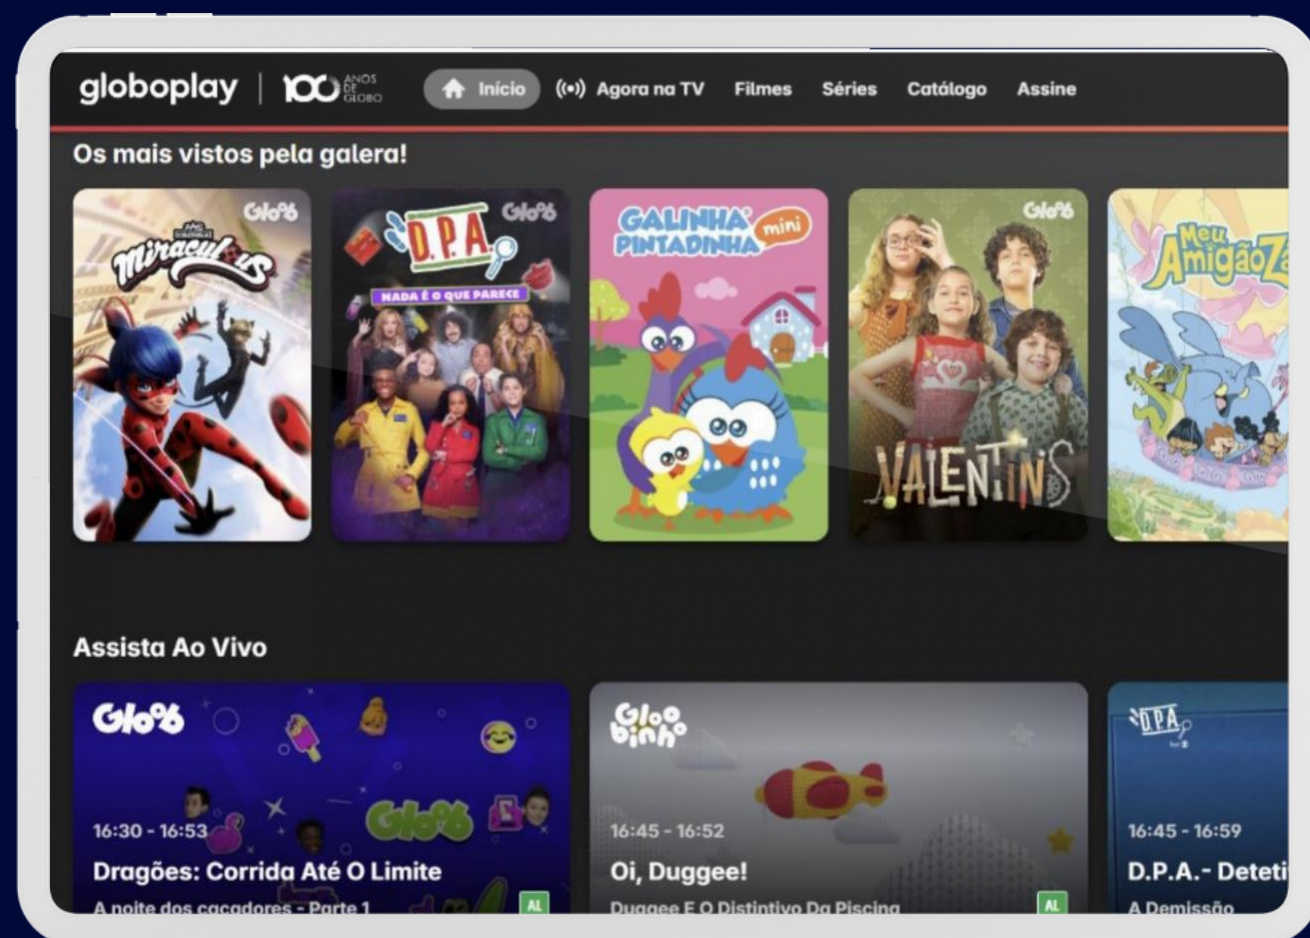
globoplay | 100 ANOS DE GLOBO

Início ((•)) Agora na TV Filmes Séries Catálogo Assine

Os mais vistos pela galera!

Gloob Miraculous

Gloob D.P.A. NADA É O QUE PARECE

GALINHA PINTADINHA mini

Gloob VALENTINS

Meu AmigãoZ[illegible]

Assista Ao Vivo

Gloob

16:30 - 16:53

Dragões: Corrida Até O Limite

A noite dos caçadores - Parte 1

AL

Gloobinho

16:45 - 16:52

Oi, Duggee!

Duggee E O Distintivo Da Piscina

AL

D.P.A.

16:45 - 16:59

D.P.A.- Deteti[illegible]

A Demissão